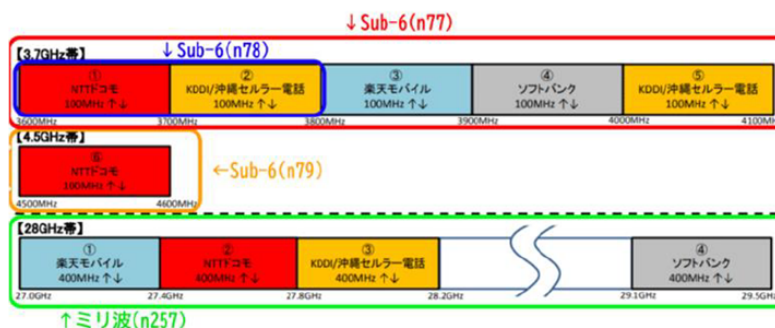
↓Sub-6(n77)

【3.7GHz帯】

↓Sub-6(n78)

①
NTTドコモ
100MHz ↑↓

②
KDDI/沖縄セルラー電話
100MHz ↑↓

③
楽天モバイル
100MHz ↑↓

④
ソフトバンク
100MHz ↑↓

⑤
KDDI/沖縄セルラー電話
100MHz ↑↓

3600MHz 3700MHz 3800MHz 3900MHz 4000MHz 4100MHz

【4.5GHz帯】

⑥
NTTドコモ
100MHz ↑↓

4500MHz 4600MHz

←Sub-6(n79)

【28GHz帯】

①
楽天モバイル
400MHz ↑↓

②
NTTドコモ
400MHz ↑↓

③
KDDI/沖縄セルラー電話
400MHz ↑↓

④
ソフトバンク
400MHz ↑↓

27.0GHz 27.4GHz 27.8GHz 28.2GHz 29.1GHz 29.5GHz

↑ミリ波(n257)